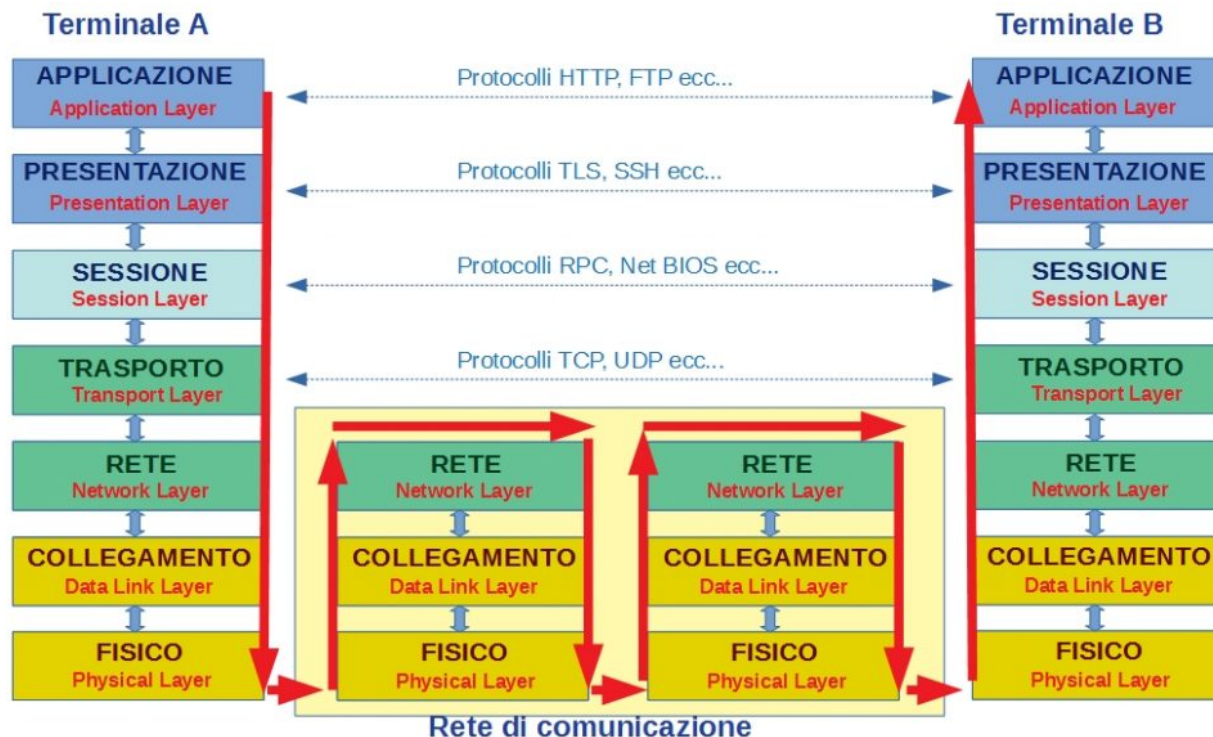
Terminale A

APPLICAZIONE
Application Layer

PRESENTAZIONE
Presentation Layer

SESSIONE
Session Layer

TRASPORTO
Transport Layer

RETE
Network Layer

COLLEGAMENTO
Data Link Layer

FISICO
Physical Layer

Protocolli HTTP, FTP ecc...

Protocolli TLS, SSH ecc...

Protocolli RPC, Net BIOS ecc...

Protocolli TCP, UDP ecc...

RETE
Network Layer

COLLEGAMENTO
Data Link Layer

FISICO
Physical Layer

RETE
Network Layer

COLLEGAMENTO
Data Link Layer

FISICO
Physical Layer

Rete di comunicazione

Terminale B

APPLICAZIONE
Application Layer

PRESENTAZIONE
Presentation Layer

SESSIONE
Session Layer

TRASPORTO
Transport Layer

RETE
Network Layer

COLLEGAMENTO
Data Link Layer

FISICO
Physical Layer